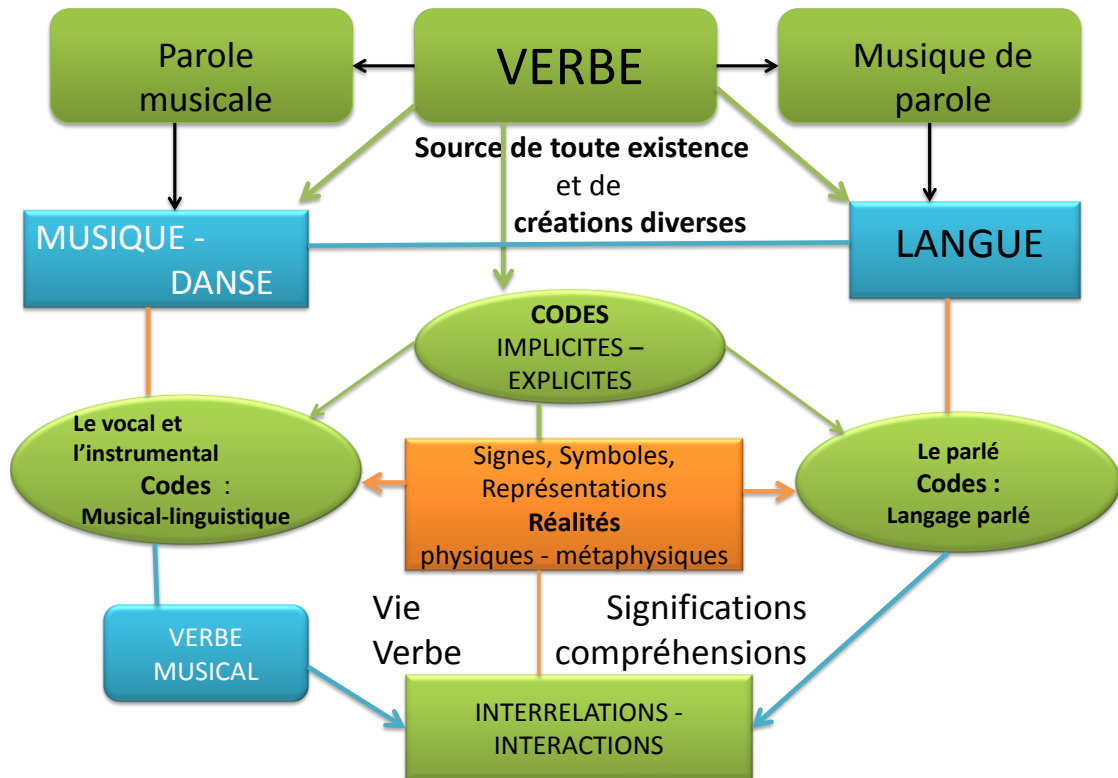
Parole musicale

VERBE

Musique de parole

Source de toute existence et de créations diverses

MUSIQUE - DANSE

LANGUE

CODES IMPLICITES – EXPLICITES

Le vocal et l'instrumental Codes : Musical-linguistique

Signes, Symboles, Représentations Réalités physiques - métaphysiques

Le parlé Codes : Langage parlé

VERBE MUSICAL

Vie Verbe

Significations compréhensions

INTERRELATIONS - INTERACTIONS